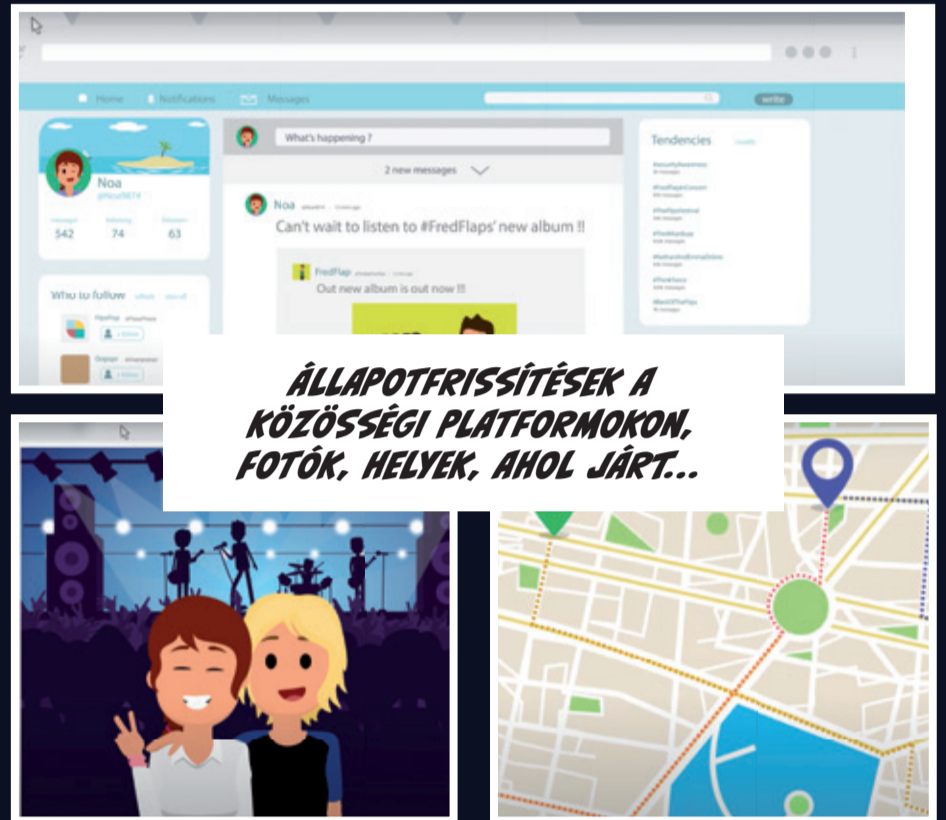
Home Notifications Messages

write

What's happening ?

2 new messages

Noa

messages 542 following 74 followers 63

Noa

Can't wait to listen to #FredFlaps' new album !!

FredFlap

Out new album is out now !!

Who to follow

Tendencies

ÁLLAPOTFRISSÍTÉSEK A KÖZÖSSÉGI PLATFORMOKON, FOTÓK, HELYEK, AHOL JÁRT...